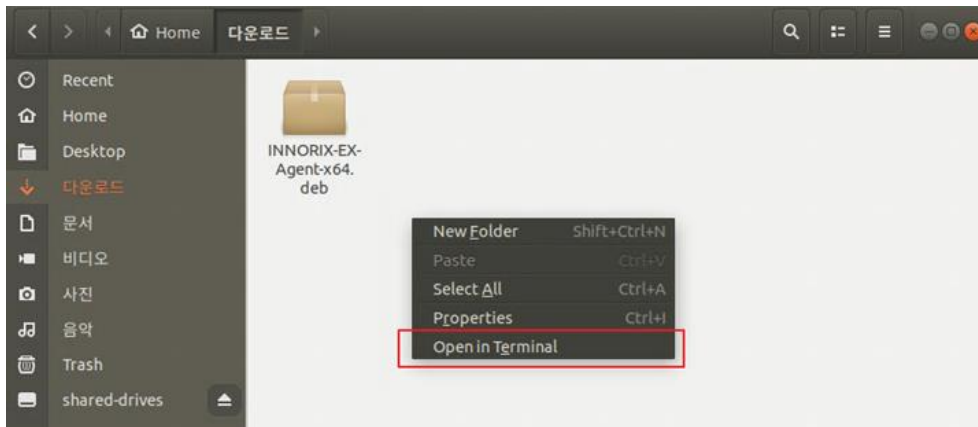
Home 다운로드

Recent
Home
Desktop
다운로드
문서
비디오
사진
음악
Trash
shared-drives

INNORIX-EX-Agent-x64.deb

| | |
|---|---|
| New Folder | Shift+Ctrl+N |
| Paste | Ctrl+V |
| Select All | Ctrl+A |
| Properties | Ctrl+I |
| Open in Terminal | |